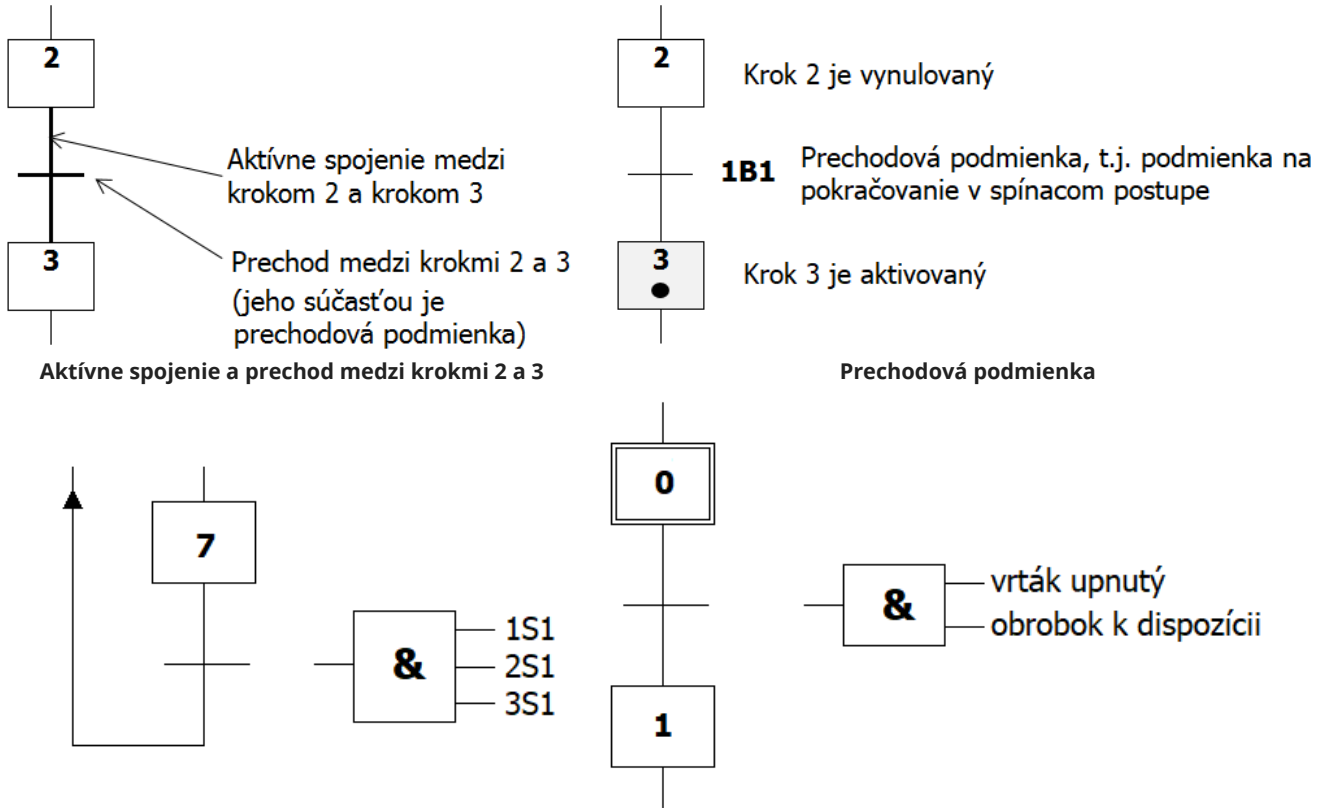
2

Aktívne spojenie medzi krokom 2 a krokom 3

3

Prechod medzi krokmi 2 a 3 (jeho súčasťou je prechodová podmienka)

Aktívne spojenie a prechod medzi krokmi 2 a 3

2

Krok 2 je vynulovaný

1B1

Prechodová podmienka, t.j. podmienka na pokračovanie v spínacom postupe

3

Krok 3 je aktivovaný

Prechodová podmienka

7

&

1S1

2S1

3S1

0

&

vrták upnutý

obrobok k dispozícii

1